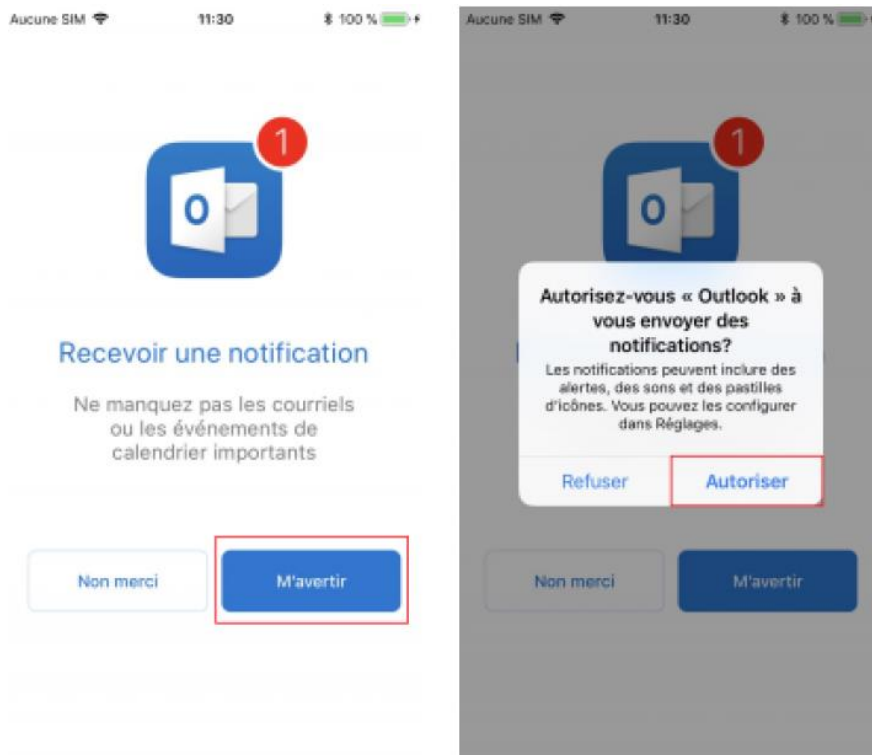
Aucune SIM 11:30 100 %

1

O

Recevoir une notification

Ne manquez pas les courriels ou les événements de calendrier importants

Non merci

M'avertir

Aucune SIM 11:30 100 %

1

O

Autorisez-vous « Outlook » à vous envoyer des notifications?

Les notifications peuvent inclure des alertes, des sons et des pastilles d'icônes. Vous pouvez les configurer dans Réglages.

Refuser

Autoriser

Non merci

M'avertir